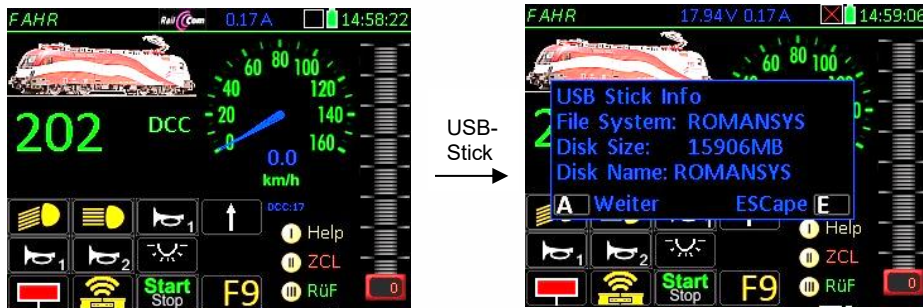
FAHR RailCom 0.17A 14:58:22

60 80 100
40 120
20 140
0 160

202 DCC

0.0
km/h

DCC:17

Help
ZCL
RüF

Start
Stop
F9

0

USB-Stick

FAHR 17.94V 0.17A 14:59:06

60 80 100

USB Stick Info
File System: ROMANSYS
Disk Size: 15906MB
Disk Name: ROMANSYS
A Weiter ESCape E

Help
ZCL
RüF

Start
Stop
F9

0